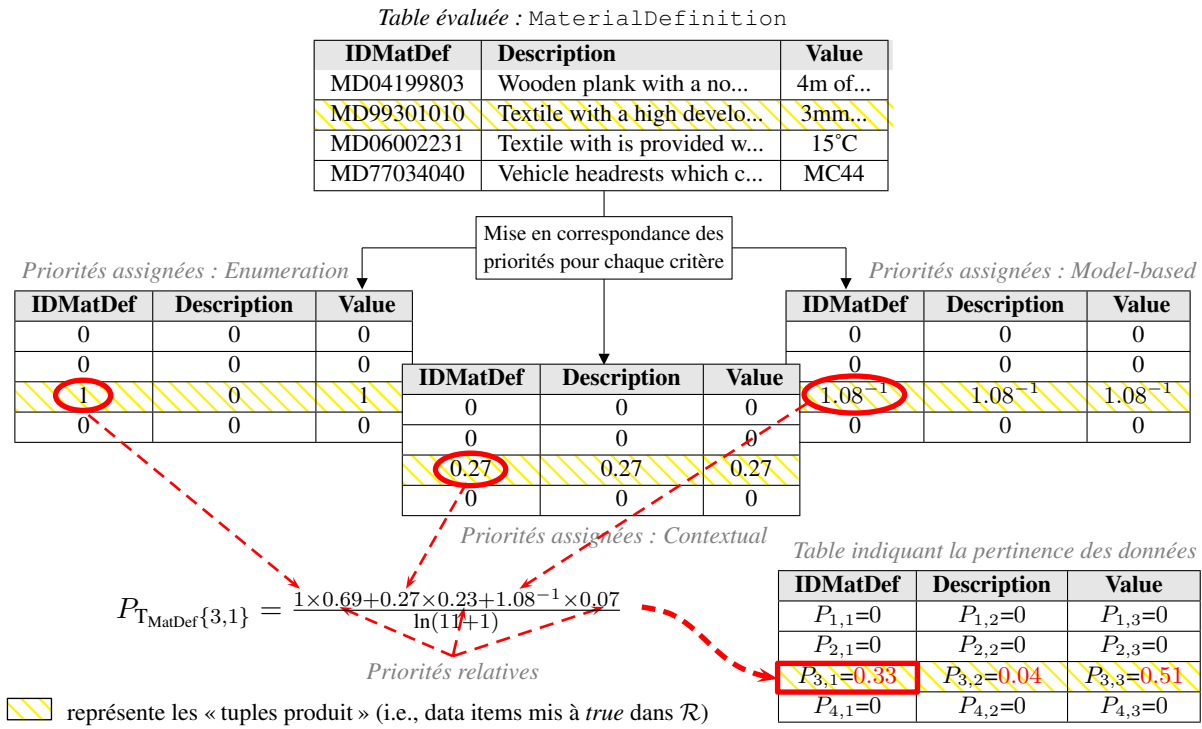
Table évaluée : MaterialDefinition

| IDMatDef | Description | Value |
|---|---|---|
| MD04199803 | Wooden plank with a no... | 4m of... |
| MD99301010 | Textile with a high develo... | 3mm... |
| MD06002231 | Textile with is provided w... | 15°C |
| MD77034040 | Vehicle headrests which c... | MC44 |

Mise en correspondance des priorités pour chaque critère

Priorités assignées : Enumeration

| IDMatDef | Description | Value |
|---|---|---|
| 0 | 0 | 0 |
| 0 | 0 | 0 |
| 1 | 0 | 1 |
| 0 | 0 | 0 |

| IDMatDef | Description | Value |
|---|---|---|
| 0 | 0 | 0 |
| 0 | 0 | 0 |
| 0.27 | 0.27 | 0.27 |
| 0 | 0 | 0 |

Priorités assignées : Contextual

Priorités assignées : Model-based

| IDMatDef | Description | Value |
|---|---|---|
| 0 | 0 | 0 |
| 0 | 0 | 0 |
| $1.08^{-1}$ | $1.08^{-1}$ | $1.08^{-1}$ |
| 0 | 0 | 0 |

$P_{T_{MatDef}\{3,1\}} = \frac{1\times0.69+0.27\times0.23+1.08^{-1}\times0.07}{\ln(11+1)}$

Priorités relatives

Table indiquant la pertinence des données

| IDMatDef | Description | Value |
|---|---|---|
| $P_{1,1}$=0 | $P_{1,2}$=0 | $P_{1,3}$=0 |
| $P_{2,1}$=0 | $P_{2,2}$=0 | $P_{2,3}$=0 |
| $P_{3,1}$=0.33 | $P_{3,2}$=0.04 | $P_{3,3}$=0.51 |
| $P_{4,1}$=0 | $P_{4,2}$=0 | $P_{4,3}$=0 |

représente les « tuples produit » (i.e., data items mis à *true* dans $\mathcal{R}$)